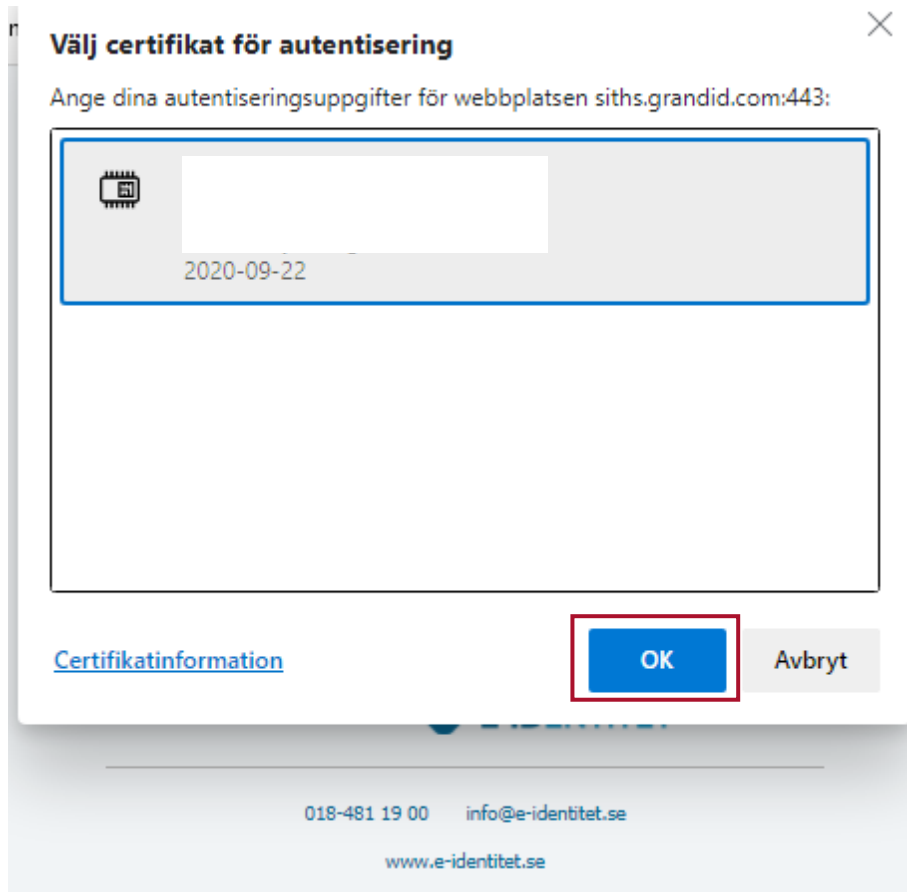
Välj certifikat för autentisering

Ange dina autentiseringsuppgifter för webbplatsen siths.grandid.com:443:

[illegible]
2020-09-22

Certifikatinformation

OK

Avbryt

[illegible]

018-481 19 00 info@e-identitet.se

www.e-identitet.se